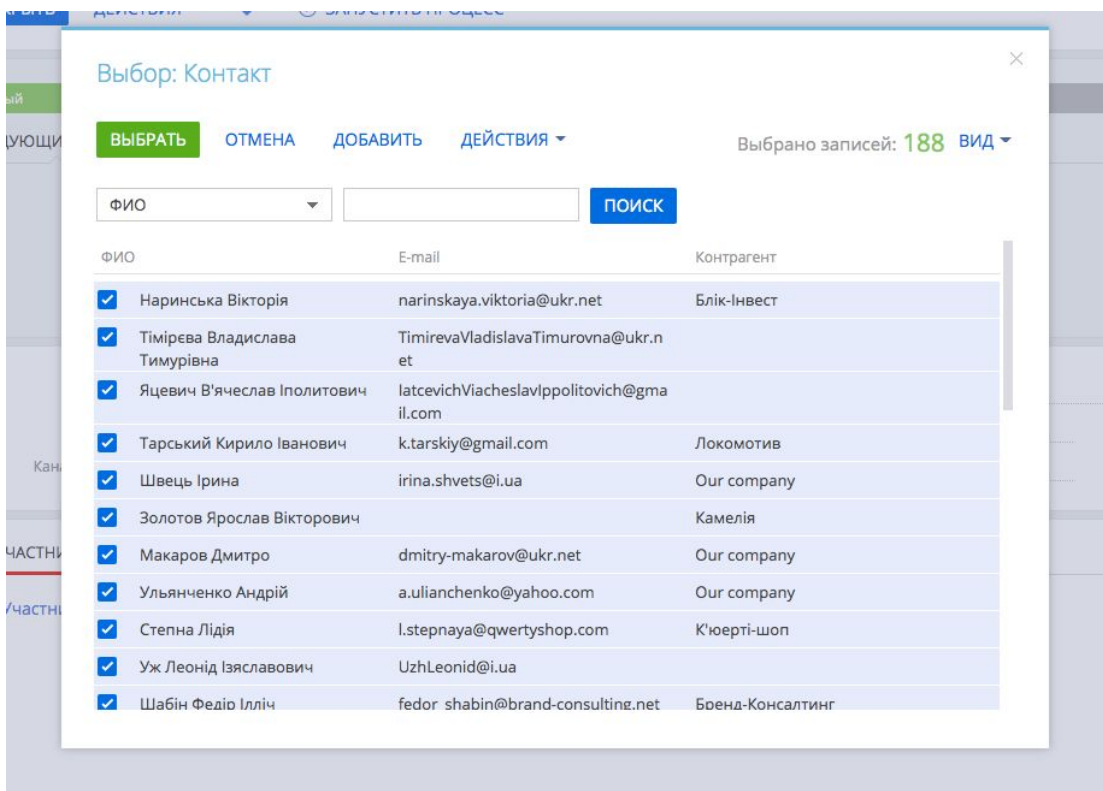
Выбор: Контакт

×

ВЫБРАТЬ ОТМЕНА ДОБАВИТЬ ДЕЙСТВИЯ ▾

Выбрано записей: 188 ВИД ▾

ФИО ▾ ПОИСК

| ФИО | E-mail | Контрагент |
|---|---|---|
| Наринська Вікторія | narinskaya.viktoria@ukr.net | Блік-Інвест |
| Тімірєва Владислава Тимурівна | TimirevaVladislavaTimurovna@ukr.net | |
| Яцевич В'ячеслав Іполитович | IatcevichViacheslavIppolitovich@gmail.com | |
| Тарський Кирило Іванович | k.tarskiy@gmail.com | Локомотив |
| Швець Ірина | irina.shvets@i.ua | Our company |
| Золотов Ярослав Вікторович | | Камелія |
| Макаров Дмитро | dmitry-makarov@ukr.net | Our company |
| Ульянченко Андрій | a.ulianchenko@yahoo.com | Our company |
| Степна Лідія | l.stepnaya@qwertyshop.com | К'юерті-шоп |
| Уж Леонід Ізяславович | UzhLeonid@i.ua | |
| Шабін Федір Ілліч | fedor_shabin@brand-consulting.net | Бренд-Консалтинг |